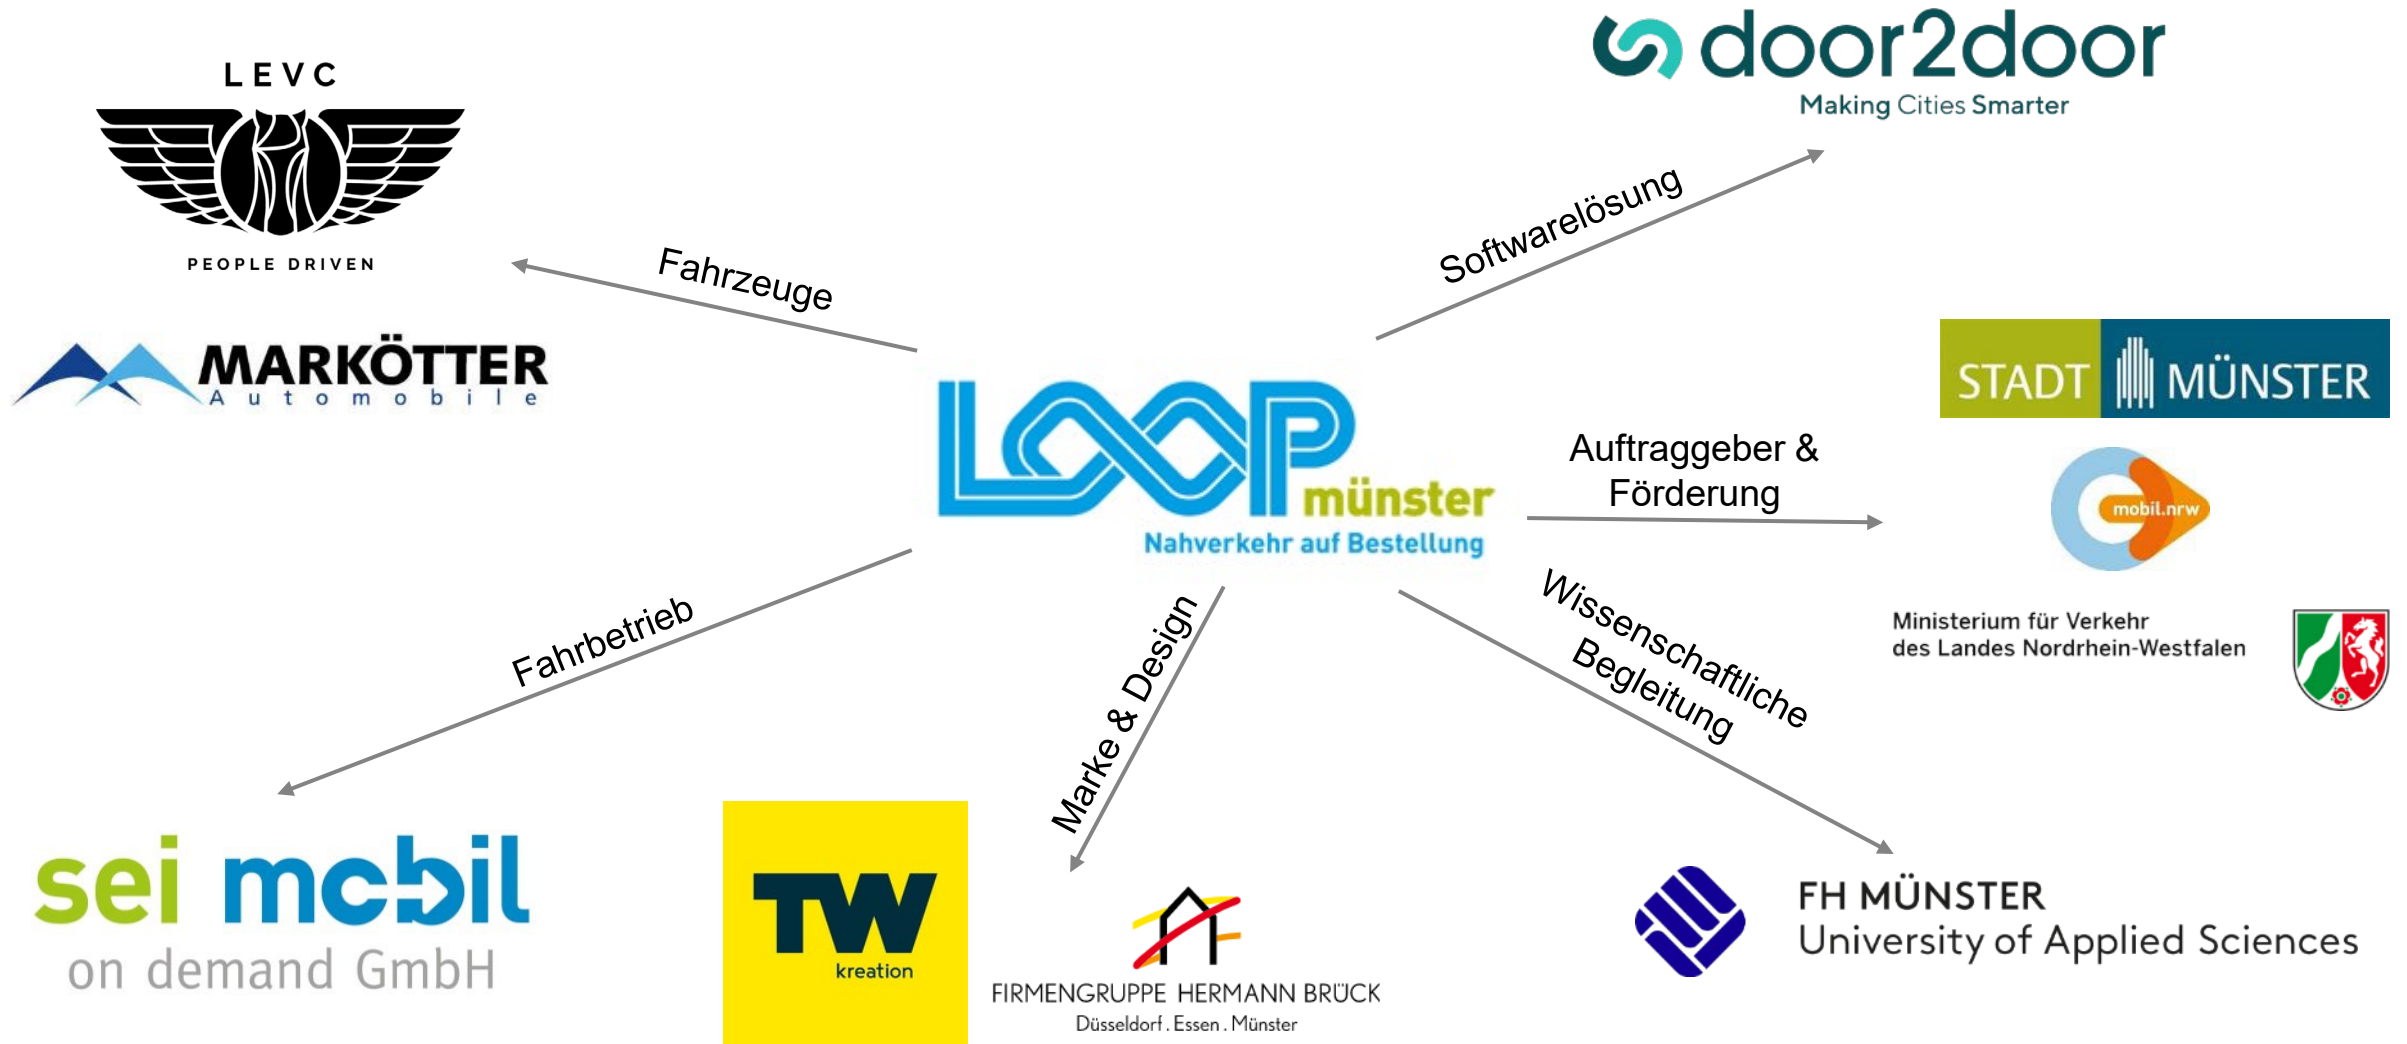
LEVC
PEOPLE DRIVEN

door2door
Making Cities Smarter

MARKÖTTER
Automobile

Fahrzeuge

Softwarelösung

STADT MÜNSTER

LOOP münster
Nahverkehr auf Bestellung

Auftraggeber & Förderung

mobil.nrw

Ministerium für Verkehr
des Landes Nordrhein-Westfalen

Fahrbetrieb

Marke & Design

Wissenschaftliche Begleitung

sei mobil
on demand GmbH

TW
kreation

FIRMENGRUPPE HERMANN BRÜCK
Düsseldorf . Essen . Münster

FH MÜNSTER
University of Applied Sciences